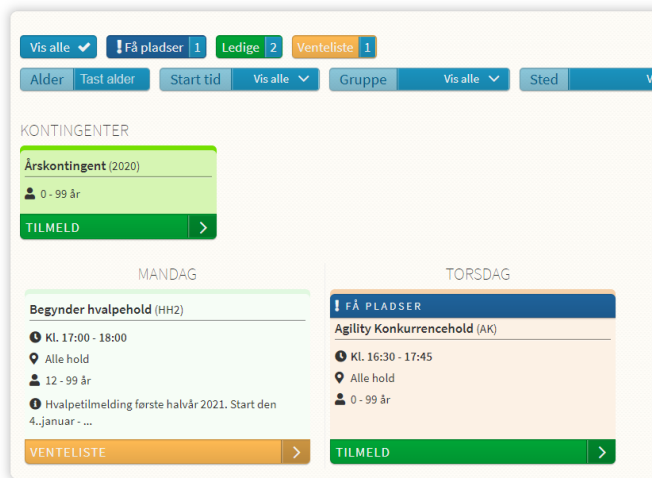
Vis alle ✔ ! Få pladser 1 Ledige 2 Venteliste 1

Alder Tast alder Start tid Vis alle Gruppe Vis alle Sted V

KONTINGENTER

Årskontingent (2020)

0 - 99 år

TILMELD

MANDAG

Begynder hvalpehold (HH2)

Kl. 17:00 - 18:00

Alle hold

12 - 99 år

Hvalpetilmelding første halvår 2021. Start den 4..januar - ...

VENTELISTE

TORSDAG

! FÅ PLADSER

Agility Konkurrencehold (AK)

Kl. 16:30 - 17:45

Alle hold

0 - 99 år

TILMELD